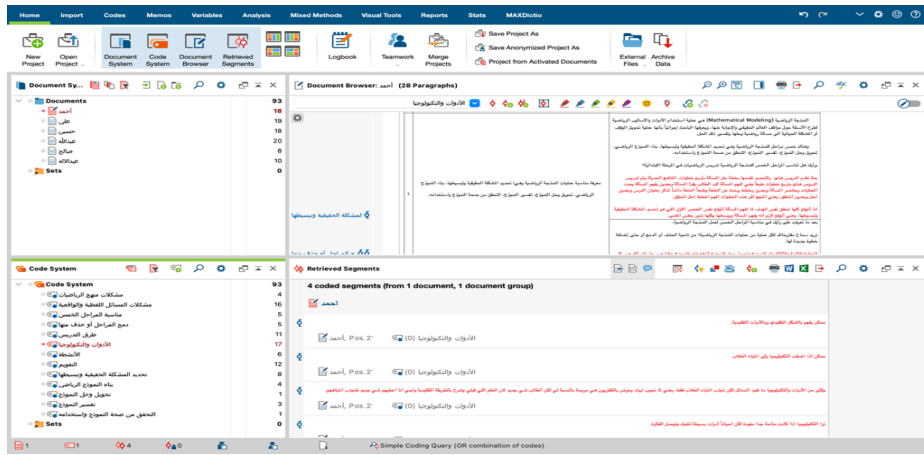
Home Import Codes Memos Variables Analysis Mixed Methods Visual Tools Reports Stats MAXDictio

New Project
Open Project
Document System
Code System
Document Browser
Retrieved Segments
Logbook
Teamwork
Merge Projects
Save Project As
Save Anonymized Project As
Project from Activated Documents
External Files
Archive Data

Document Sy...
Documents 93
أحمد 18
علي 19
حسين 18
عبدالله 20
صالح 8
عبدالله 10
Sets 0

Document Browser: أحمد (28 Paragraphs)
الأدوات والتكنولوجيا

النمذجة الرياضية (Mathematical Modeling) هي عملية استخدام الأدوات والأساليب الرياضية لفهم وتحليل المشكلات الواقعية
المشكلة الحقيقية وتبسيطها

Code System 93
مشكلات منهج الرياضيات 4
مشكلات المسائل اللفظية والواقعية 16
مناسبة المراحل الخمس 5
دمج المراحل أو حذف منها 7
طرق التدريس 14
الأدوات والتكنولوجيا 17
الأنشطة 2
التقويم 2
تحديد المشكلة الحقيقية وتبسيطها 6
بناء النموذج الرياضي 2
تحويل وحل النموذج 5
تفسير النموذج 3
التحقق من صحة النموذج واستخدامه 3
Sets 0

Retrieved Segments
4 coded segments (from 1 document, 1 document group)
أحمد
أحمد, Pos. 2 الأدوات والتكنولوجيا (0)
أحمد, Pos. 2 الأدوات والتكنولوجيا (0)
أحمد, Pos. 2 الأدوات والتكنولوجيا (0)

1 1 4 0
Simple Coding Query (OR combination of codes)